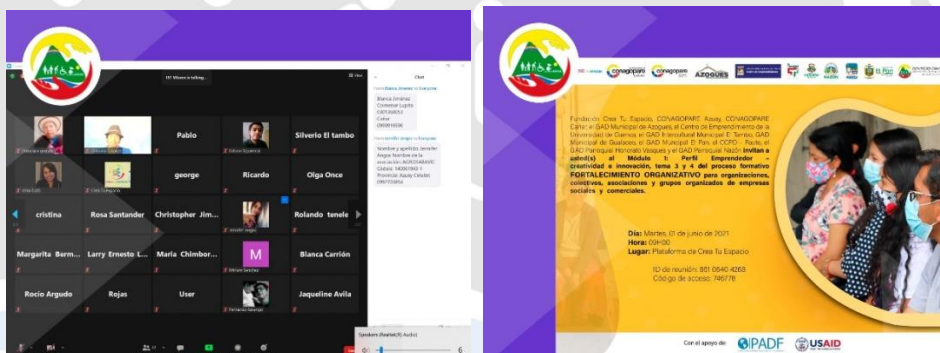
Pablo

Silverio El tambo

george

Ricardo

Olga Once

cristina

Rosa Santander

Christopher Jim...

Rolando tenele

Margarita Barm...

Larry Ernesto L...

Maria Chimbor...

M

Blanca Carrión

Rocio Argudo

Rejas

User

Jaqueline Avila

Chat

conagopare

conagopare

AZOGUES

Fundación Crea Tu Espacio, CONAGOPARE Azuay, CONAGOPARE Cañar, el GAD Municipal de Azogues, el Centro de Emprendimiento de la Universidad de Cuenca, el GAD Intercultural Municipal El Tambo, GAD Municipal de Gualaceo, el GAD Municipal El Pan, el CCPD - Paute, el GAD Parroquial Honorato Vasquez y el GAD Parroquial Nazón invitan a usted(s) al Módulo 1: Perfil Emprendedor - creatividad e innovación, tema 3 y 4 del proceso formativo FORTALECIMIENTO ORGANIZATIVO para organizaciones, colectivos, asociaciones y grupos organizados de empresas sociales y comerciales.

Día: Martes, 01 de junio de 2021
Hora: 09H00
Lugar: Plataforma de Crea Tu Espacio

ID de reunión: 851 0640 4268
Código de acceso: 746778

Con el apoyo de: PADF USAID